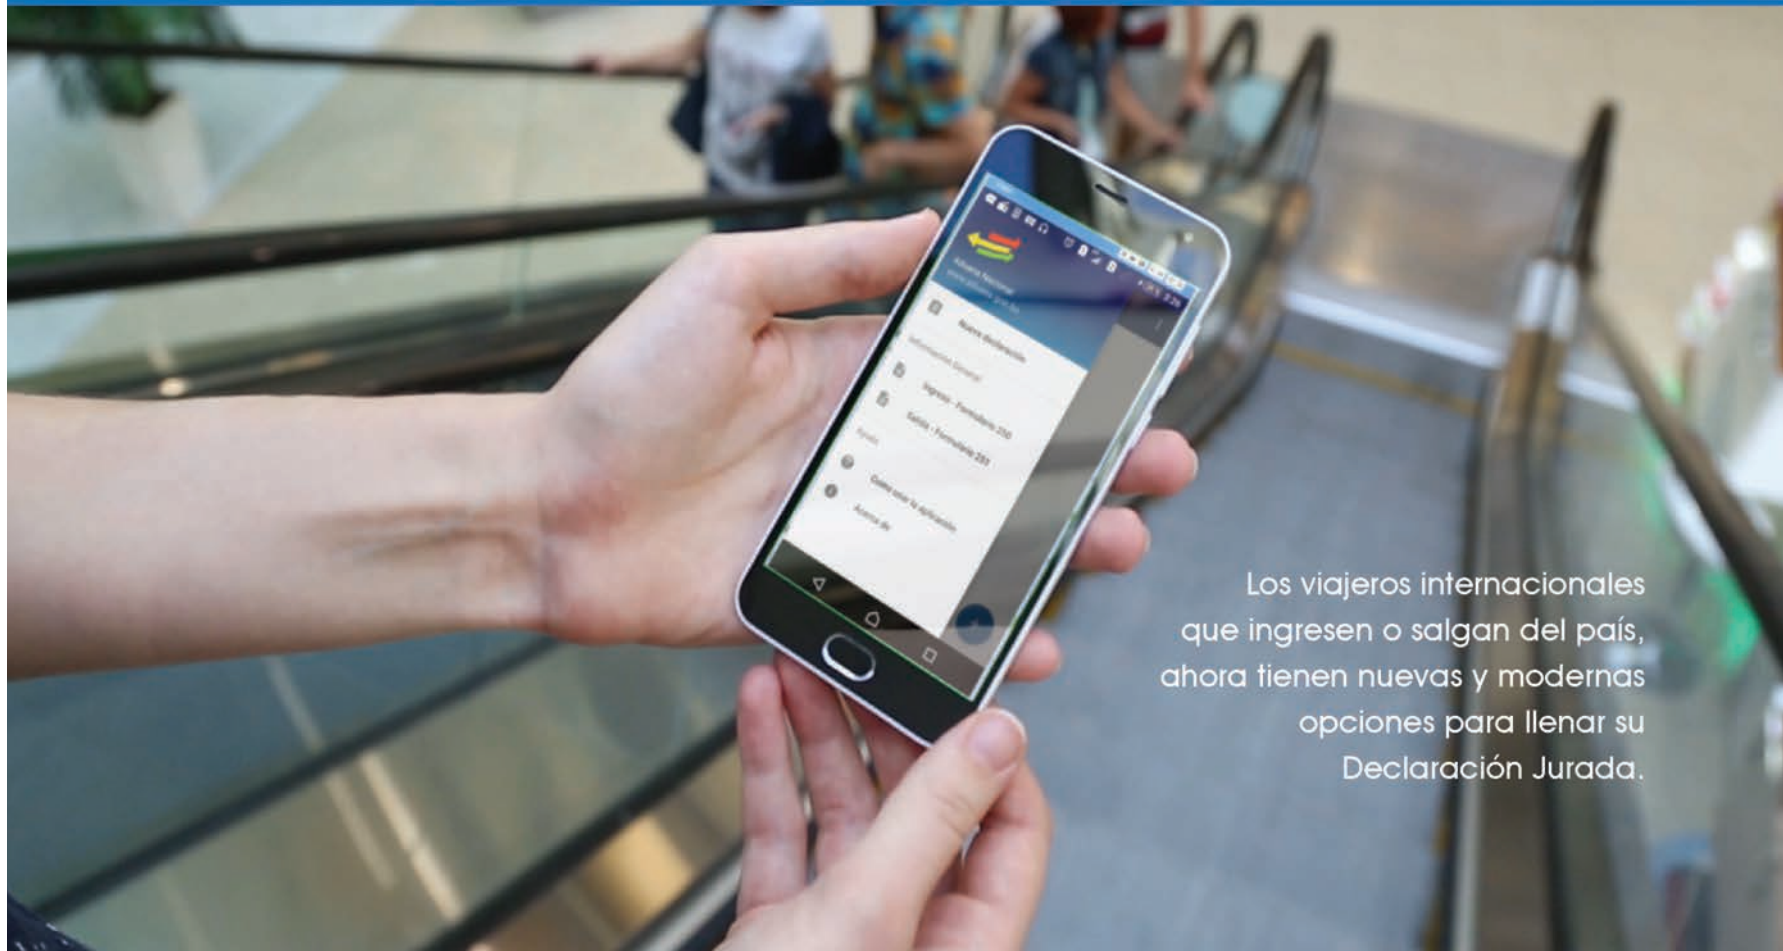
Aduana Nacional
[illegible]

Nueva declaración
Información General
Ingreso - Formulario 250
Salida - Formulario 251
Ayuda
Cómo usar la aplicación
Acerca de

Los viajeros internacionales que ingresen o salgan del país, ahora tienen nuevas y modernas opciones para llenar su Declaración Jurada.